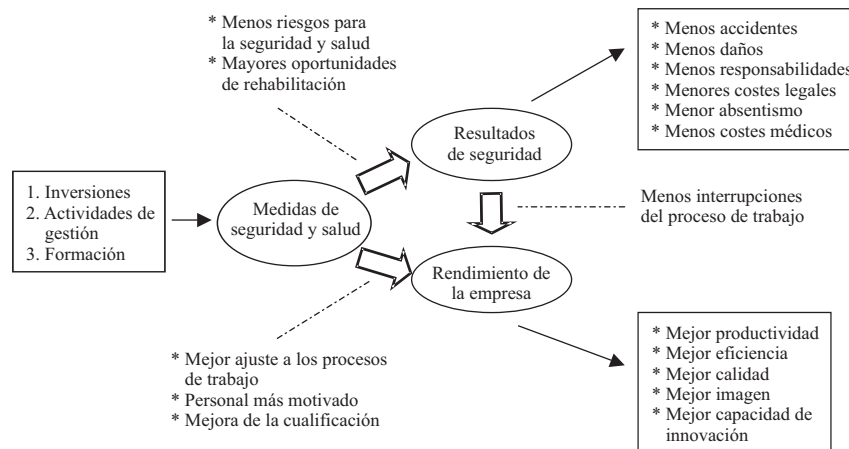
1. Inversiones
2. Actividades de gestión
3. Formación

Medidas de seguridad y salud

* Menos riesgos para la seguridad y salud
* Mayores oportunidades de rehabilitación

Resultados de seguridad

* Menos accidentes
* Menos daños
* Menos responsabilidades
* Menores costes legales
* Menor absentismo
* Menos costes médicos

Menos interrupciones del proceso de trabajo

Rendimiento de la empresa

* Mejor ajuste a los procesos de trabajo
* Personal más motivado
* Mejora de la cualificación

* Mejor productividad
* Mejor eficiencia
* Mejor calidad
* Mejor imagen
* Mejor capacidad de innovación